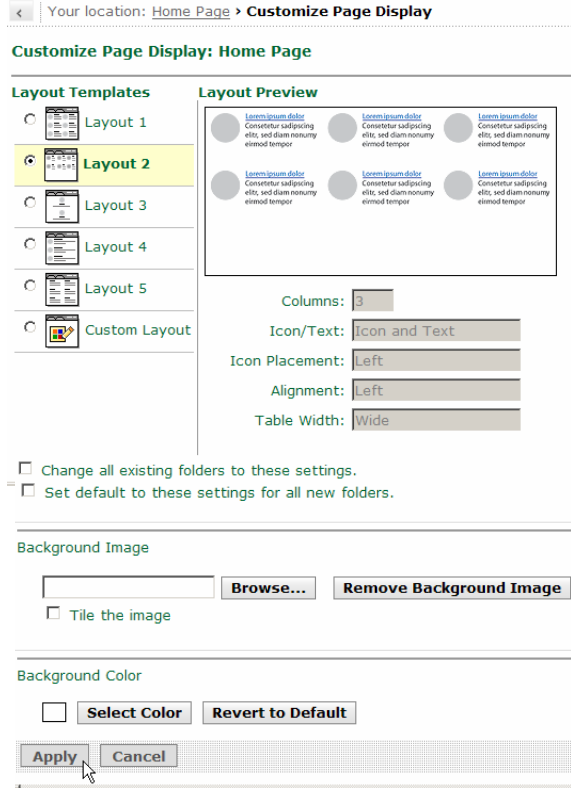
< Your location: Home Page › Customize Page Display

Customize Page Display: Home Page

Layout Templates

Layout 1

Layout 2

Layout 3

Layout 4

Layout 5

Custom Layout

Layout Preview

Lorem ipsum dolor
Consetetur sadipscing elitr, sed diam nonumy eirmod tempor

Lorem ipsum dolor
Consetetur sadipscing elitr, sed diam nonumy eirmod tempor

Lorem ipsum dolor
Consetetur sadipscing elitr, sed diam nonumy eirmod tempor

Lorem ipsum dolor
Consetetur sadipscing elitr, sed diam nonumy eirmod tempor

Lorem ipsum dolor
Consetetur sadipscing elitr, sed diam nonumy eirmod tempor

Lorem ipsum dolor
Consetetur sadipscing elitr, sed diam nonumy eirmod tempor

Columns: 3

Icon/Text: Icon and Text

Icon Placement: Left

Alignment: Left

Table Width: Wide

Change all existing folders to these settings.

Set default to these settings for all new folders.

Background Image

Browse... Remove Background Image

Tile the image

Background Color

Select Color Revert to Default

Apply Cancel